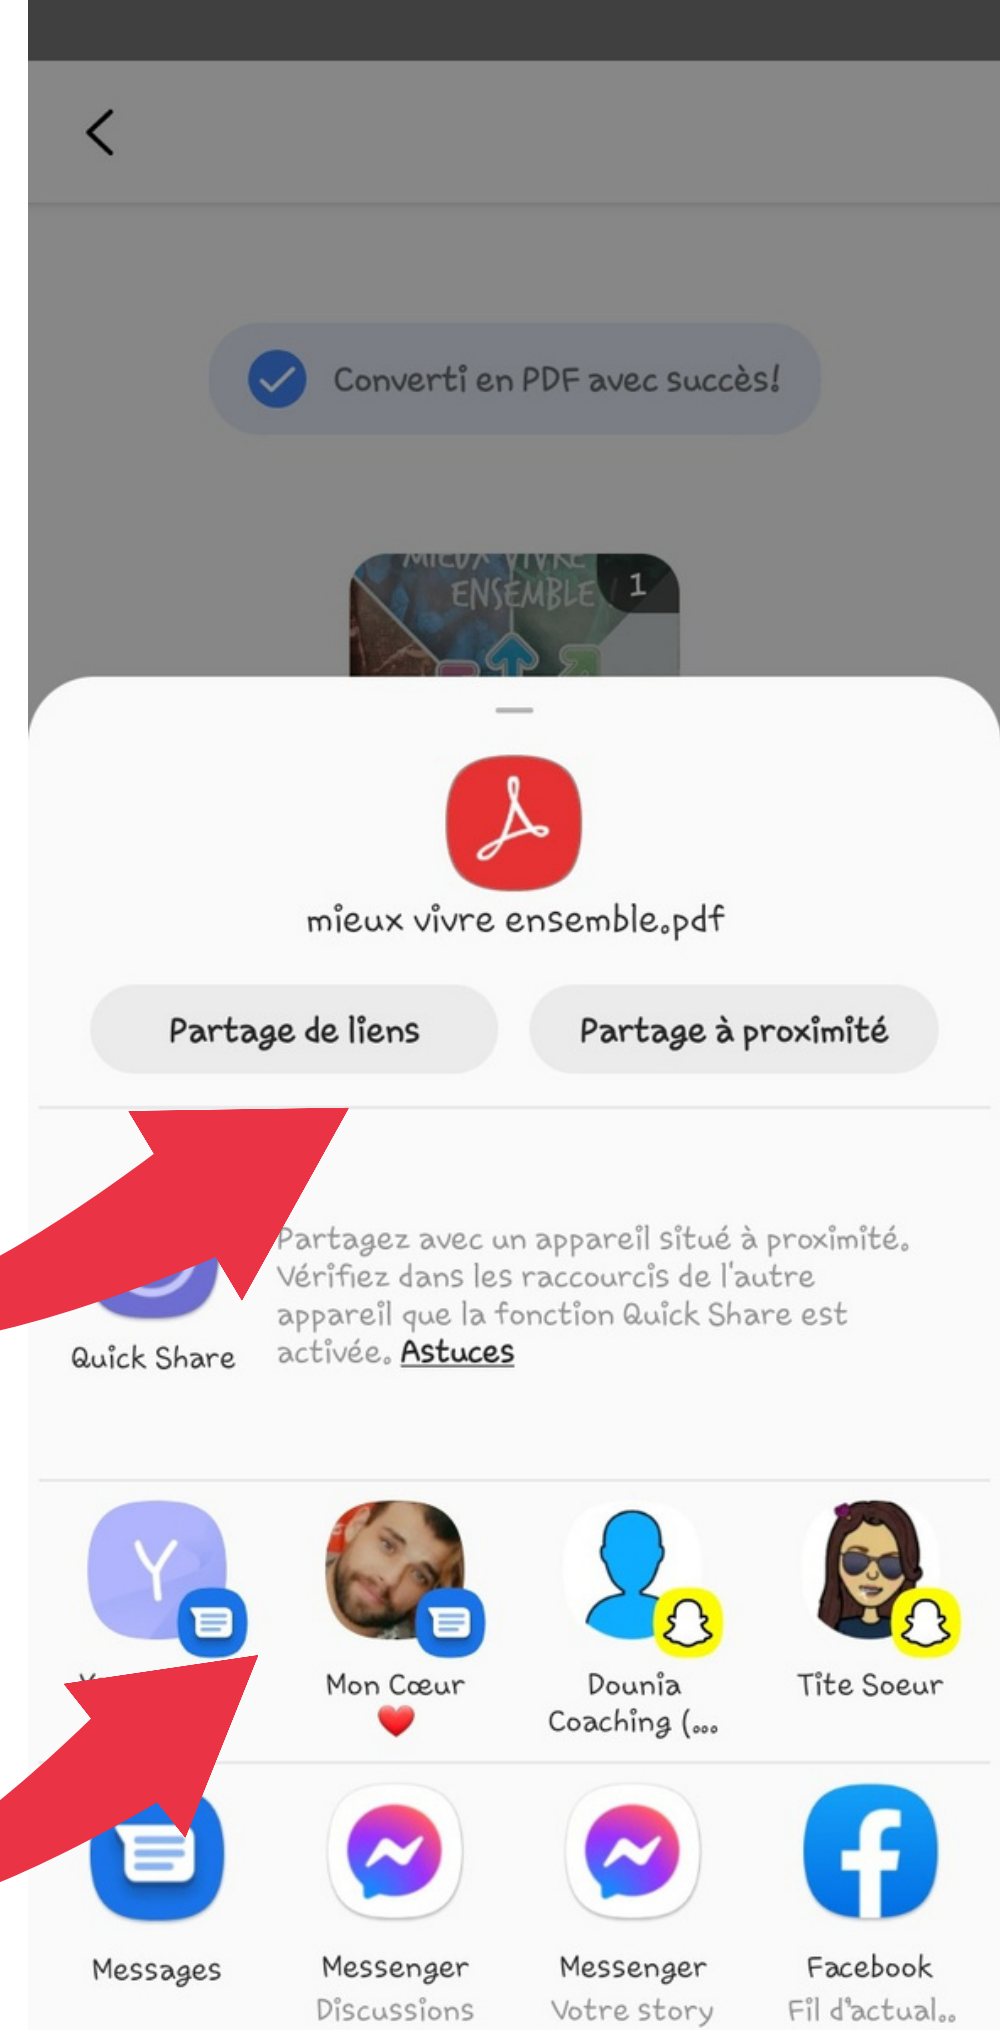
Converti en PDF avec succès!

MIEUX VIVRE ENSEMBLE 1

mieux vivre ensemble.pdf

Partage de liens

Partage à proximité

Quick Share

Partagez avec un appareil situé à proximité. Vérifiez dans les raccourcis de l'autre appareil que la fonction Quick Share est activée. Astuces

Y

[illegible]

Mon Cœur ❤️

Dounia Coaching (...

Tite Soeur

Messages

Messenger Discussions

Messenger Votre story

Facebook Fil d'actual..